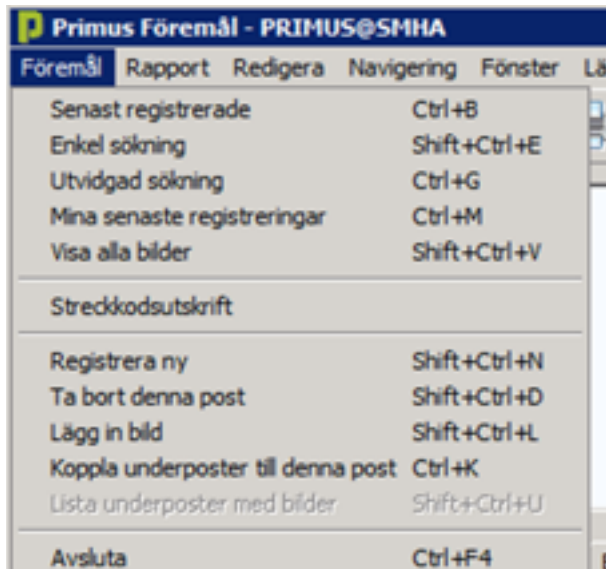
Primus Föremål - PRIMUS@SMHA

Föremål Rapport Redigera Navigering Fönster Lä

Senast registrerade Ctrl+B
Enkel sökning Shift+Ctrl+E
Utvidgad sökning Ctrl+G
Mina senaste registreringar Ctrl+M
Visa alla bilder Shift+Ctrl+V

Streckkodsutskrift

Registrera ny Shift+Ctrl+N
Ta bort denna post Shift+Ctrl+D
Lägg in bild Shift+Ctrl+L
Koppla underposter till denna post Ctrl+K
Lista underposter med bilder Shift+Ctrl+U

Avsluta Ctrl+F4